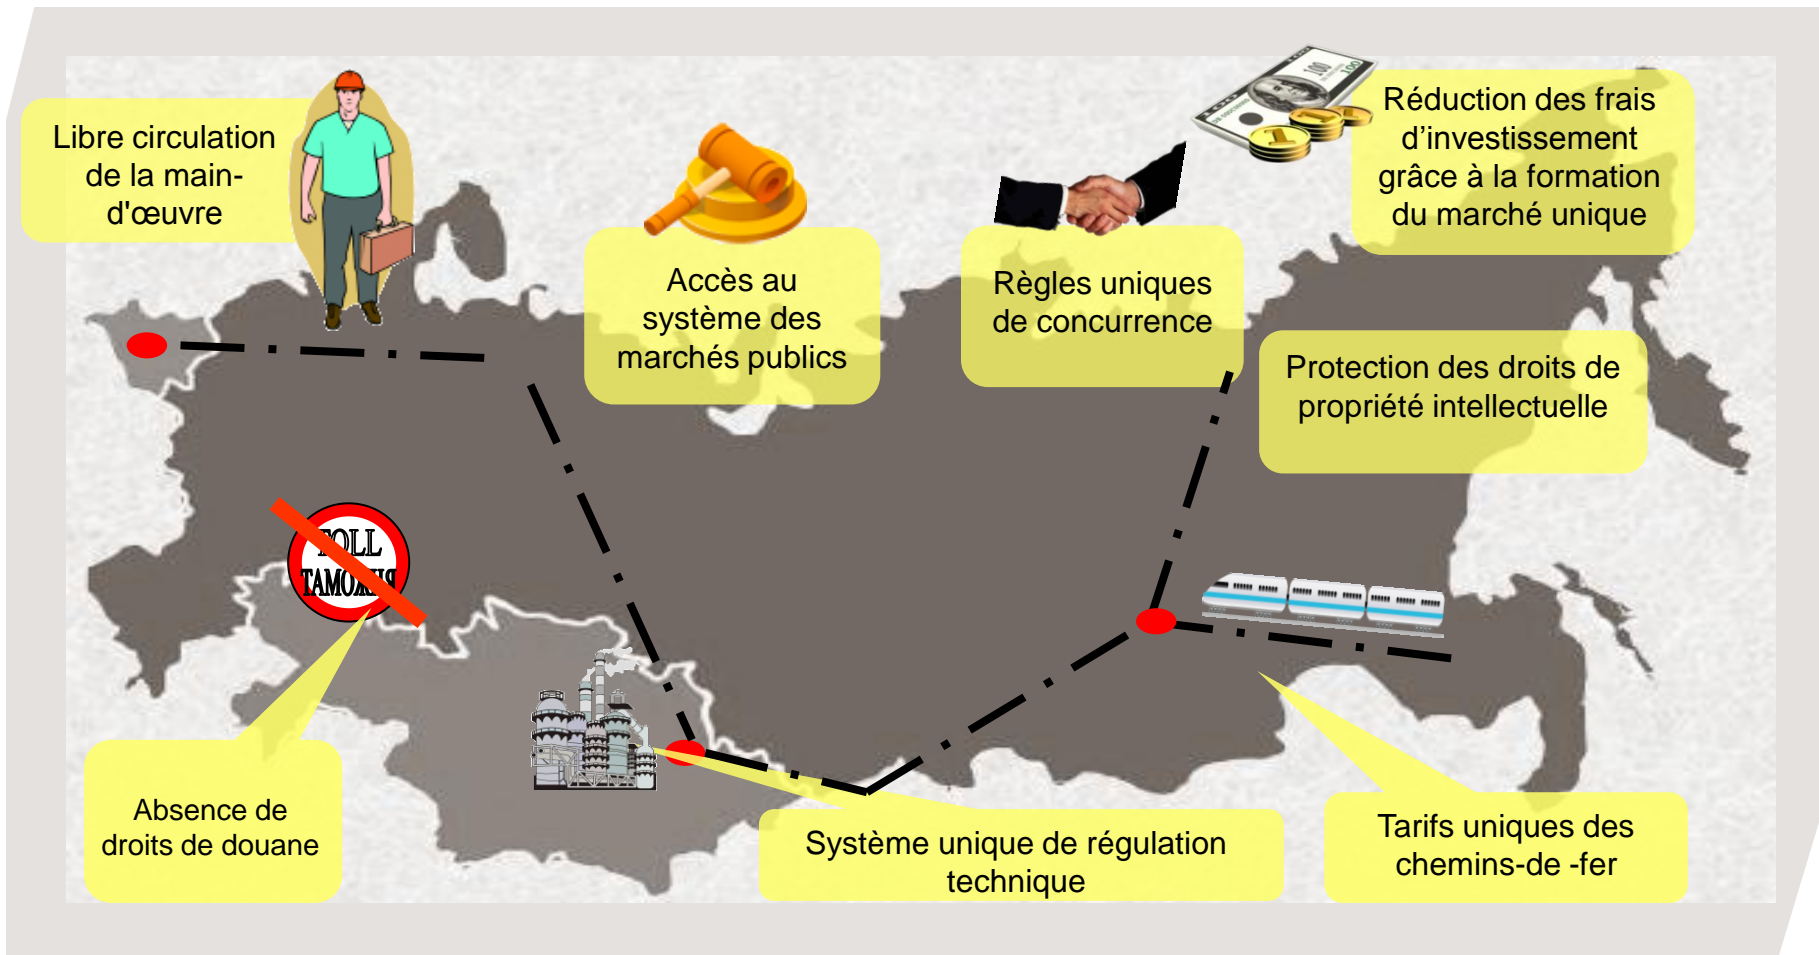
Libre circulation de la main-d'œuvre

Accès au système des marchés publics

Règles uniques de concurrence

Réduction des frais d'investissement grâce à la formation du marché unique

Protection des droits de propriété intellectuelle

TOLL TAMOZHS

Absence de droits de douane

Système unique de régulation technique

Tarifs uniques des chemins-de -fer